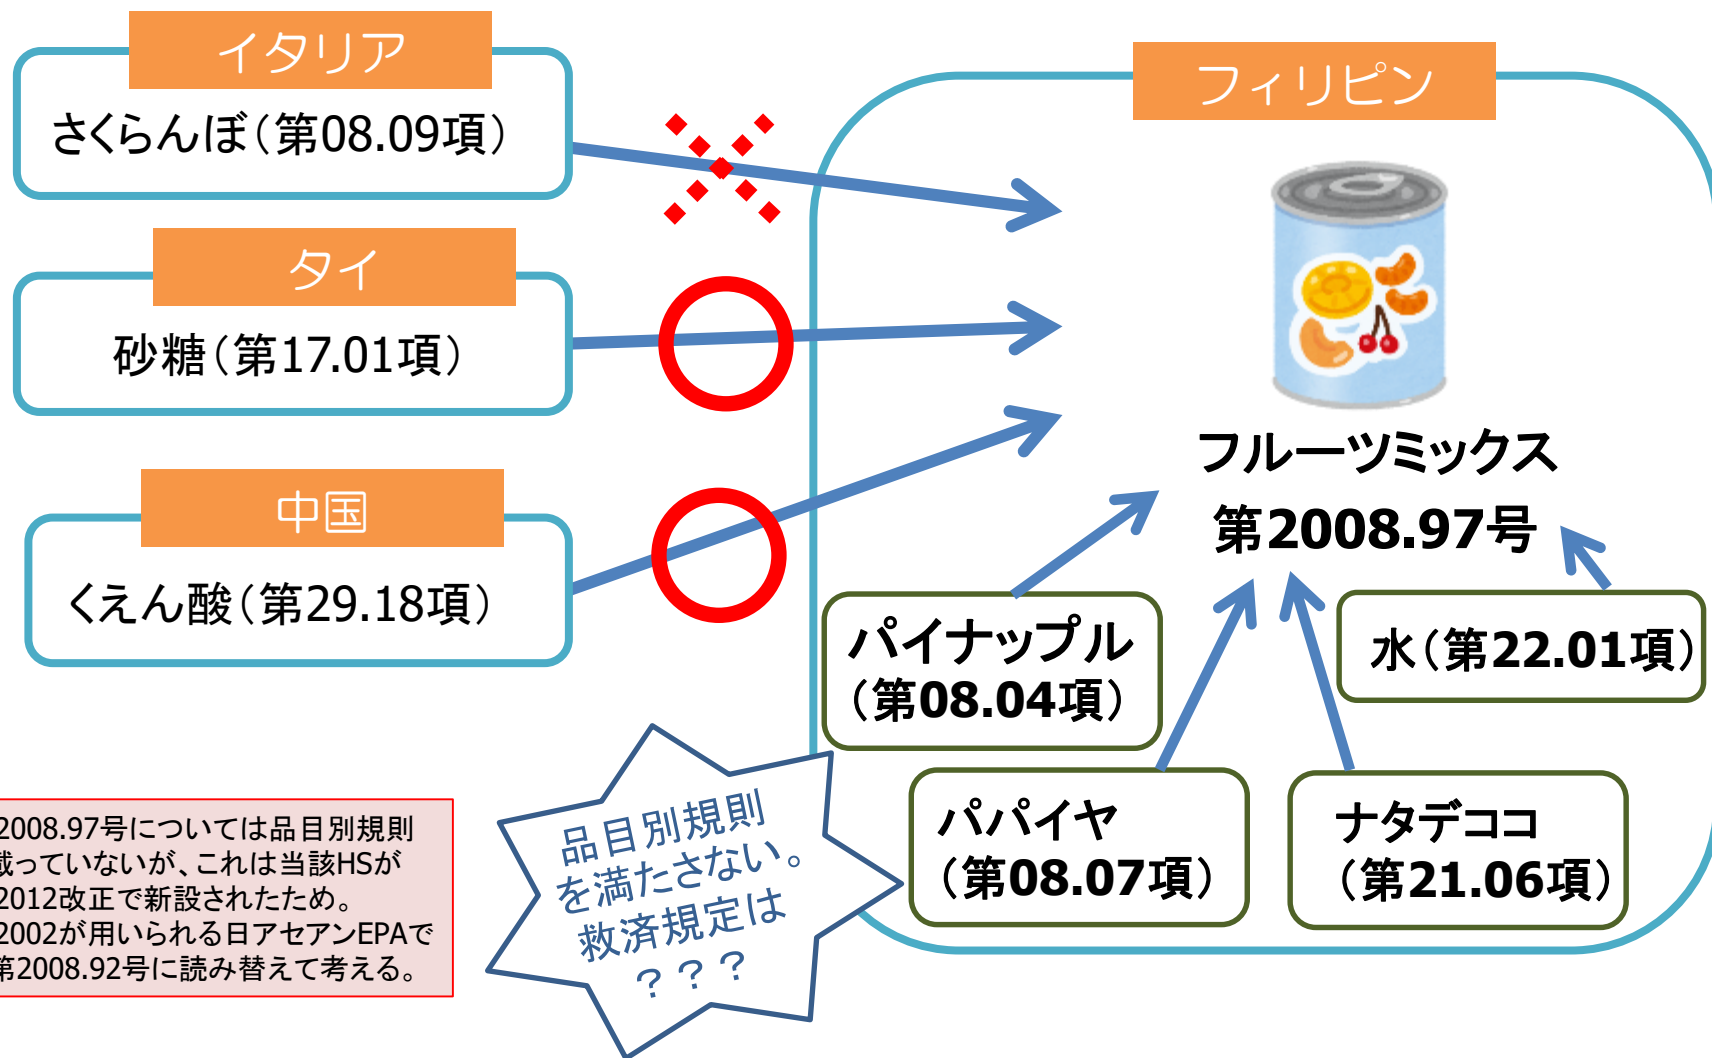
イタリア
さくらんぼ（第08.09項）

タイ
砂糖（第17.01項）

中国
くえん酸（第29.18項）

フィリピン

フルーツミックス
第2008.97号

パイナップル
（第08.04項）

水（第22.01項）

パパイヤ
（第08.07項）

ナタデココ
（第21.06項）

品目別規則を満たさない。救済規定は？？？

2008.97号については品目別規則載っていないが、これは当該HSが2012改正で新設されたため。2002が用いられる日アセアンEPAで第2008.92号に読み替えて考える。